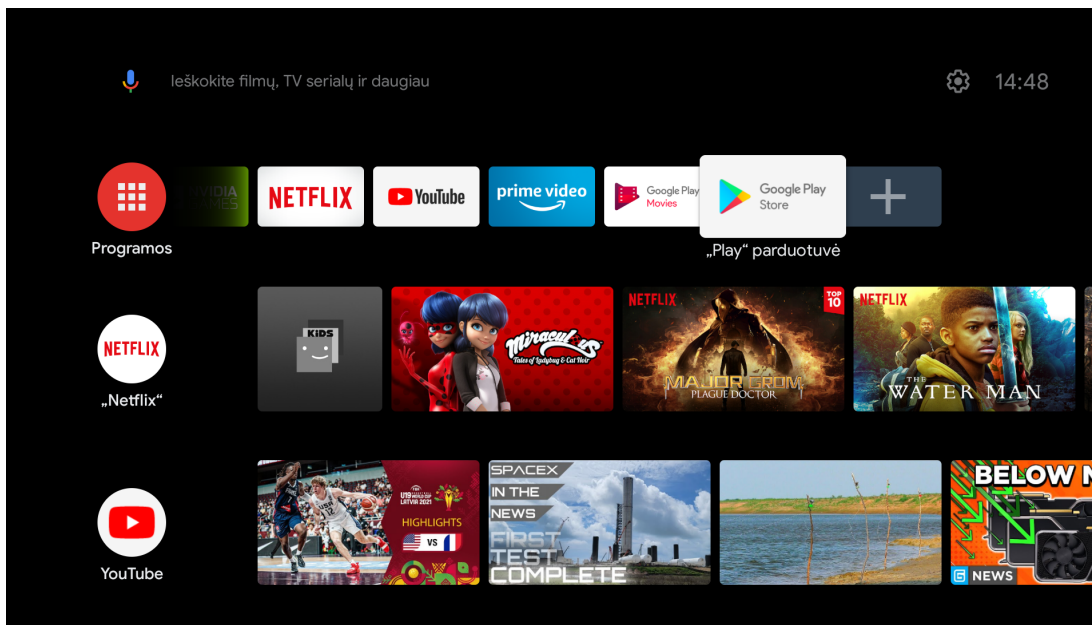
Ieškokite filmų, TV serialų ir daugiau

14:48

Programos

NVIDIA GAMES

NETFLIX

YouTube

prime video

Google Play Movies

Google Play Store

„Play“ parduotuvė

NETFLIX

„Netflix“

KIDS

Miraculous Tales of Ladybug & Cat Noir

NETFLIX

TOP 10

MAJOR GROM PLAGUE DOCTOR

NETFLIX

THE WATER MAN

YouTube

U19 LATVIA 2021

HIGHLIGHTS

VS

SPACEX IN THE NEWS

FIRST TEST COMPLETE

BELOW N

NEWS